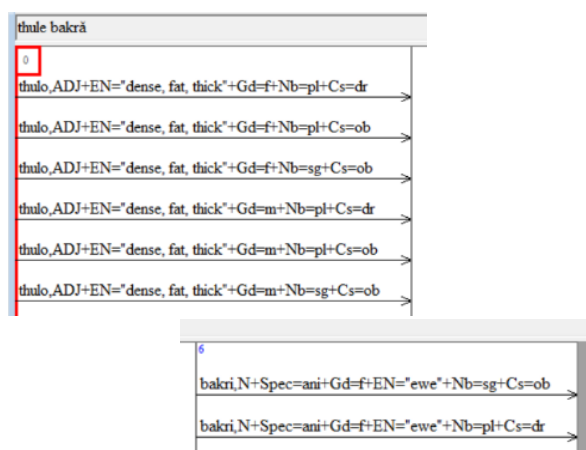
thule bakră

0

thulo,ADJ+EN="dense, fat, thick"+Gd=f+Nb=pl+Cs=dr

thulo,ADJ+EN="dense, fat, thick"+Gd=f+Nb=pl+Cs=ob

thulo,ADJ+EN="dense, fat, thick"+Gd=f+Nb=sg+Cs=ob

thulo,ADJ+EN="dense, fat, thick"+Gd=m+Nb=pl+Cs=dr

thulo,ADJ+EN="dense, fat, thick"+Gd=m+Nb=pl+Cs=ob

thulo,ADJ+EN="dense, fat, thick"+Gd=m+Nb=sg+Cs=ob

6

bakri,N+Spec=ani+Gd=f+EN="ewe"+Nb=sg+Cs=ob

bakri,N+Spec=ani+Gd=f+EN="ewe"+Nb=pl+Cs=dr